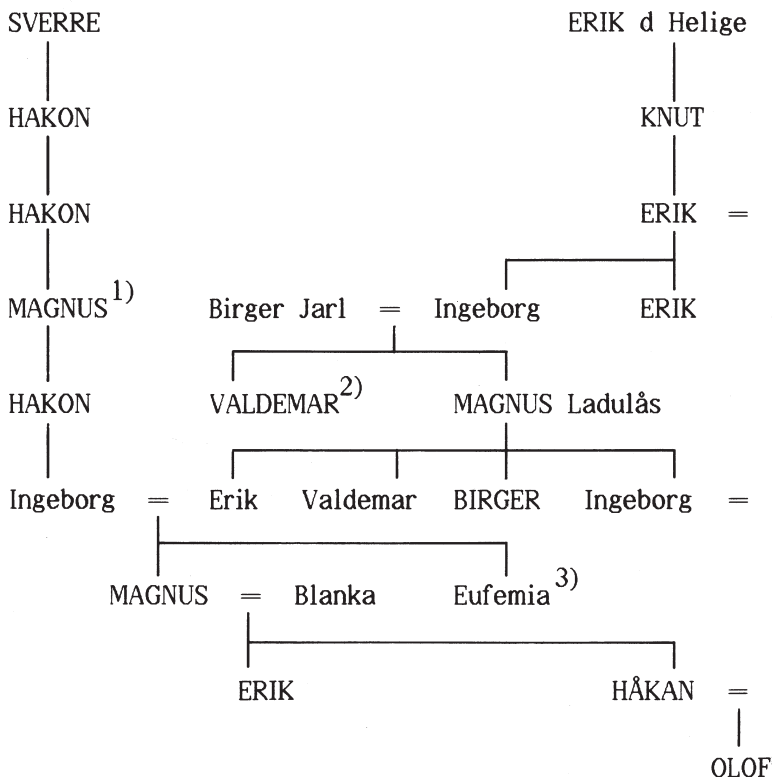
SVERRE
HAKON
HAKON
MAGNUS$^{1)}$
HAKON
Ingeborg =

ERIK d Helige
KNUT
ERIK =
Birger Jarl = Ingeborg ERIK
VALDEMAR$^{2)}$ MAGNUS Ladulås
Erik Valdemar BIRGER Ingeborg =
MAGNUS = Blanka Eufemia$^{3)}$
ERIK HÅKAN =
OLOF